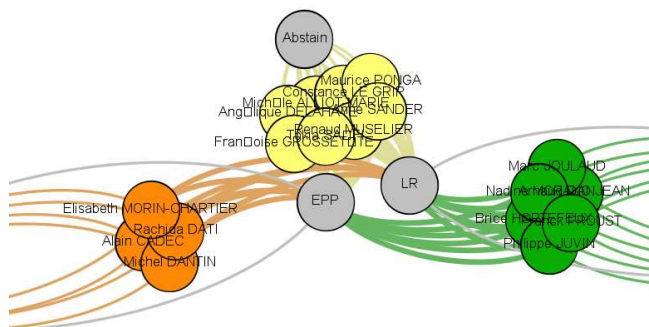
Abstain

Maurice PONGA
Constance LE GRIP
Mich□le ALLIOT-MARIE
Ang□lique DELAHAYE
Anne SANDER
Tokia SAIFI
Renaud MUSELIER
Fran□oise GROSSETETE

EPP

LR

Elisabeth MORIN-CHARTIER
Rachida DATI
Alain CADEC
Michel DANTIN

Marc JOULAUD
Nadine MORANO
Arnaud DANJEAN
Brice HORTEFEUX
Franck PROUST
Philippe JUVIN